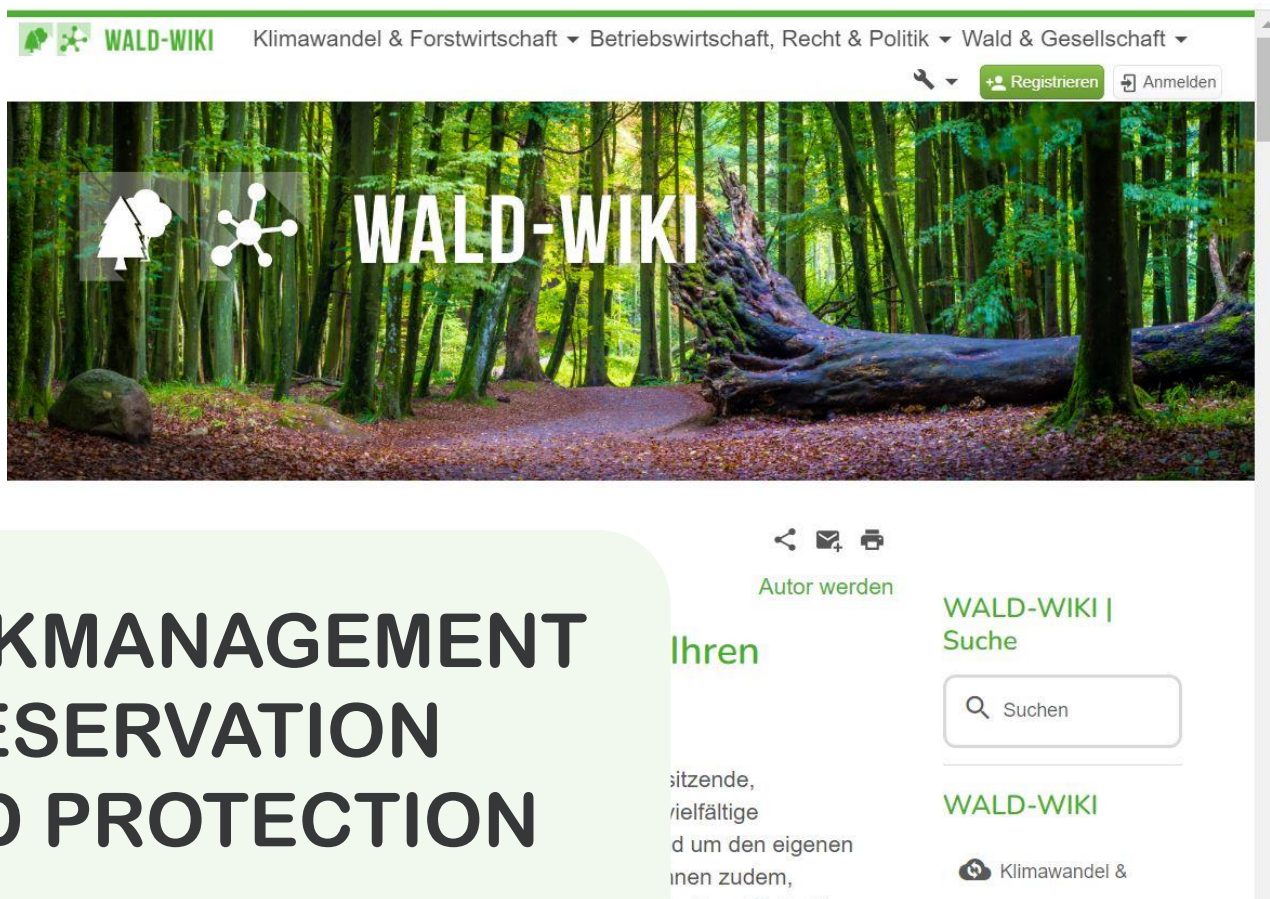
WALD-WIKI Klimawandel & Forstwirtschaft ▾ Betriebswirtschaft, Recht & Politik ▾ Wald & Gesellschaft ▾

Registrieren Anmelden

WALD-WIKI

Autor werden

KMANAGEMENT
ESERVATION
D PROTECTION

Ihren

sitzende,
vielfältige
d um den eigenen
nnen zudem,

WALD-WIKI | Suche

Suchen

WALD-WIKI

Klimawandel &